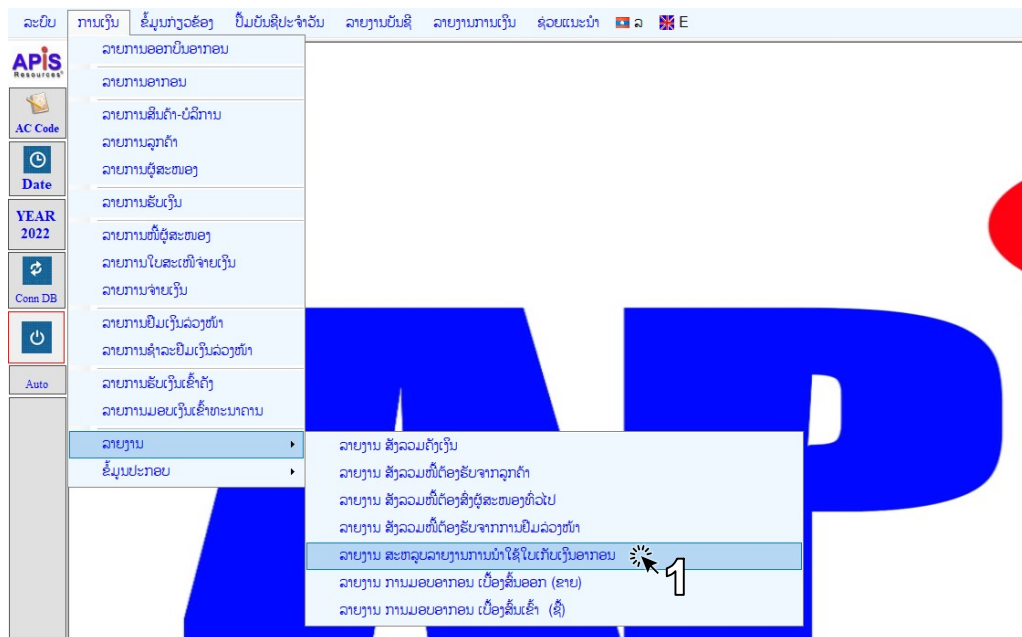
ລະບົບ ການເງິນ ຂໍ້ມູນກ່ຽວຂ້ອງ ປຶ້ມບັນຊີປະຈຳວັນ ລາຍງານບັນຊີ ລາຍງານການເງິນ ຊ່ວຍແນະນຳ ລ E

APIS Resources

AC Code

Date

YEAR 2022

Conn DB

Auto

ລາຍການອອກປີ້ນອາກອນ

ລາຍການອາກອນ

ລາຍການສິນຄ້າ-ບໍລິການ

ລາຍການລູກຄ້າ

ລາຍການຜູ້ສະໜອງ

ລາຍການຮັບເງິນ

ລາຍການໜີ້ຜູ້ສະໜອງ

ລາຍການໃບສະເໜີຈ່າຍເງິນ

ລາຍການຈ່າຍເງິນ

ລາຍການຢືມເງິນລ່ວງໜ້າ

ລາຍການຊຳລະຢືມເງິນລ່ວງໜ້າ

ລາຍການຮັບເງິນເຂົ້າຄັງ

ລາຍການມອບເງິນເຂົ້າທະນາຄານ

ລາຍງານ

ຂໍ້ມູນປະກອບ

ລາຍງານ ສັງລວມຄັງເງິນ

ລາຍງານ ສັງລວມໜີ້ຕ້ອງຮັບຈາກລູກຄ້າ

ລາຍງານ ສັງລວມໜີ້ຕ້ອງສົ່ງຜູ້ສະໜອງທົ່ວໄປ

ລາຍງານ ສັງລວມໜີ້ຕ້ອງຮັບຈາກການຢືມລ່ວງໜ້າ

ລາຍງານ ສະຫລຸບລາຍງານການນຳໃຊ້ໃບເກັບເງິນອາກອນ

1

ລາຍງານ ການມອບອາກອນ ເບື້ອງສິນອອກ (ຂາຍ)

ລາຍງານ ການມອບອາກອນ ເບື້ອງສິນເຂົ້າ (ຊື້)